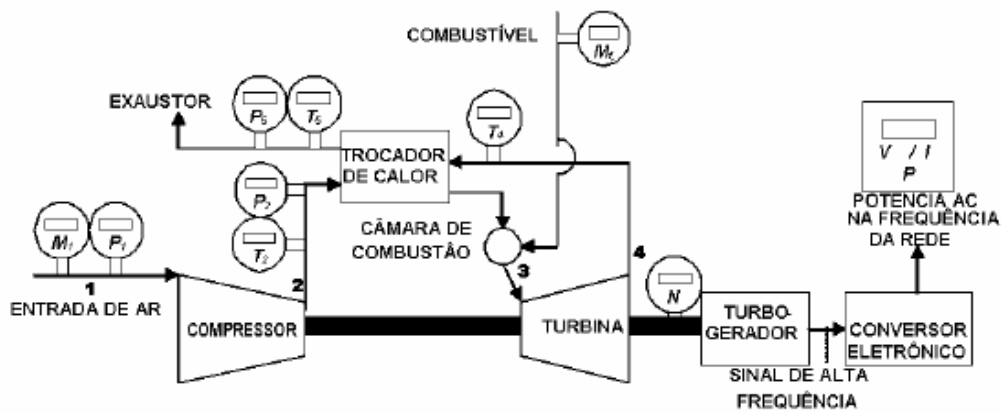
COMBUSTÍVEL

$M_c$

EXAUSTOR

$P_5$

$T_5$

$T_4$

TROCADOR DE CALOR

$P_2$

$T_2$

$M_1$

$P_1$

CÂMARA DE COMBUSTÃO

1

ENTRADA DE AR

2

3

4

COMPRESSOR

TURBINA

$N$

TURBO-GERADOR

CONVERSOR ELETRÔNICO

SINAL DE ALTA FREQUÊNCIA

$V$ / $I$

$P$

POTENCIA AC NA FREQUÊNCIA DA REDE